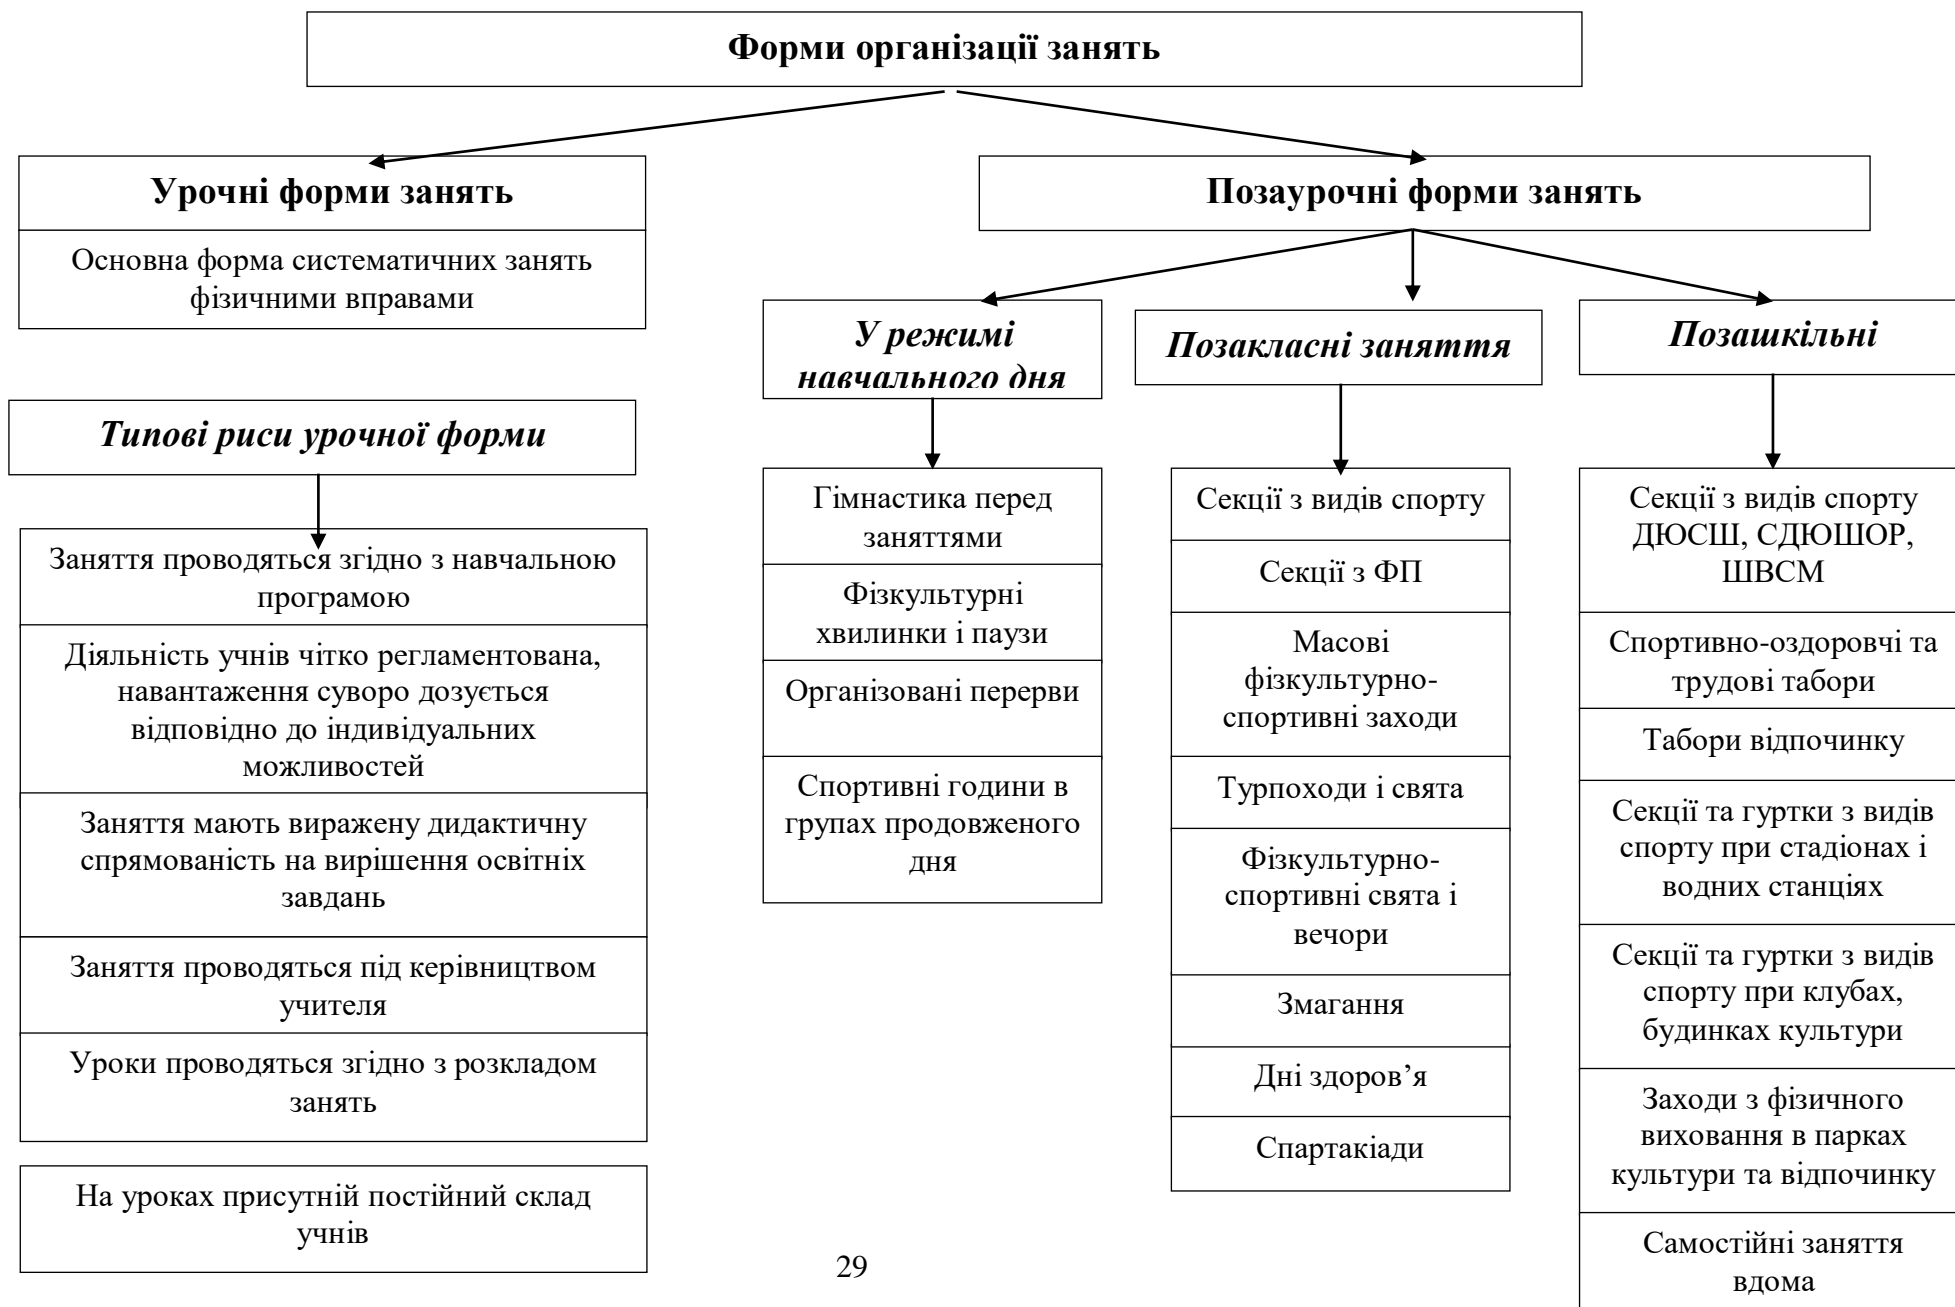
Форми організації занять

Урочні форми занять

Основна форма систематичних занять фізичними вправами

Типові риси урочної форми

Заняття проводяться згідно з навчальною програмою

Діяльність учнів чітко регламентована, навантаження суворо дозується відповідно до індивідуальних можливостей

Заняття мають виражену дидактичну спрямованість на вирішення освітніх завдань

Заняття проводяться під керівництвом учителя

Уроки проводяться згідно з розкладом занять

На уроках присутній постійний склад учнів

Позаурочні форми занять

У режимі навчального дня

Гімнастика перед заняттями

Фізкультурні хвилинки і паузи

Організовані перерви

Спортивні години в групах продовженого дня

Позакласні заняття

Секції з видів спорту

Секції з ФП

Масові фізкультурно-спортивні заходи

Турпоходи і свята

Фізкультурно-спортивні свята і вечори

Змагання

Дні здоров’я

Спартакіади

Позашкільні

Секції з видів спорту ДЮСШ, СДЮШОР, ШВСМ

Спортивно-оздоровчі та трудові табори

Табори відпочинку

Секції та гуртки з видів спорту при стадіонах і водних станціях

Секції та гуртки з видів спорту при клубах, будинках культури

Заходи з фізичного виховання в парках культури та відпочинку

Самостійні заняття вдома

29